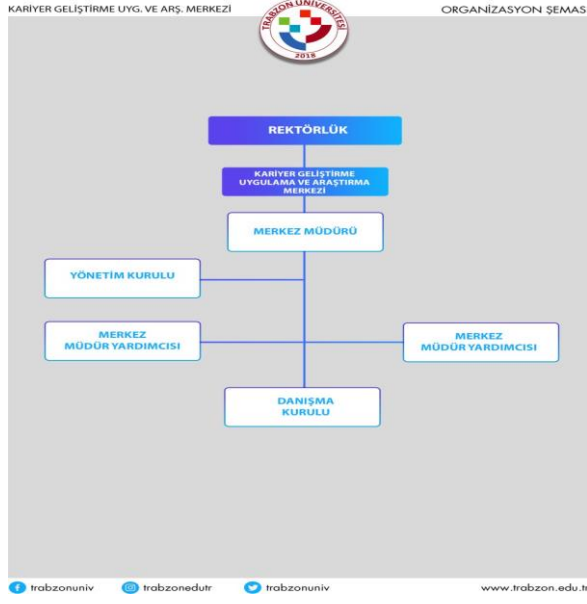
KARİYER GELİŞTİRME UYG. VE ARŞ. MERKEZİ

TRABZON ÜNİVERSİTESİ
2018

ORGANİZASYON ŞEMAS

REKTÖRLÜK

KARİYER GELİŞTİRME UYGULAMA VE ARAŞTIRMA MERKEZİ

MERKEZ MÜDÜRÜ

YÖNETİM KURULU

MERKEZ MÜDÜR YARDIMCISI

MERKEZ MÜDÜR YARDIMCISI

DANIŞMA KURULU

trabzonuniv
trabzonedutr
trabzonuniv
www.trabzon.edu.tr